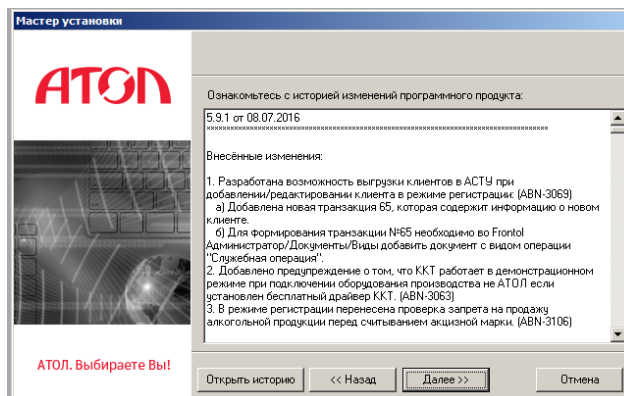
Мастер установки

АТОЛ

Ознакомьтесь с историей изменений программного продукта:

5.9.1 от 08.07.2016
************************************************************************

Внесённые изменения:

1. Разработана возможность выгрузки клиентов в АСТУ при добавлении/редактировании клиента в режиме регистрации: (ABN-3069)
а) Добавлена новая транзакция 65, которая содержит информацию о новом клиенте.
б) Для формирования транзакции №65 необходимо во Frontol Администратор/Документы/Виды добавить документ с видом операции "Служебная операция".
2. Добавлено предупреждение о том, что ККТ работает в демонстрационном режиме при подключении оборудования производства не АТОЛ если установлен бесплатный драйвер ККТ. (ABN-3063)
3. В режиме регистрации перенесена проверка запрета на продажу алкогольной продукции перед считыванием акцизной марки. (ABN-3106)

АТОЛ. Выбираете Вы!

Открыть историю

<< Назад

Далее >>

Отмена